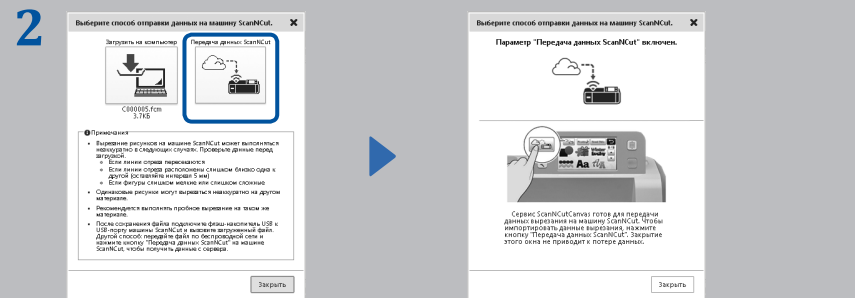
2

Выберите способ отправки данных на машину ScanNCut.

Загрузить на компьютер

Передача данных ScanNCut

C000085.fcm
3.7КБ

Примечания

• Вырезание рисунков на машине ScanNCut может выполняться неаккуратно в следующих случаях. Проверьте данные перед загрузкой.
◦ Если линии отреза пересекаются
◦ Если линии отреза расположены слишком близко одна к другой (оставляйте интервал 5 мм)
◦ Если фигуры слишком мелкие или слишком сложные

• Одинаковые рисунки могут вырезаться неаккуратно на другом материале.

• Рекомендуется выполнить пробное вырезание на таком же материале.

• После сохранения файла подключите флэш-накопитель USB к USB-порту машины ScanNCut и вызовите загруженный файл. Другой способ: передайте файл по беспроводной сети и нажмите кнопку "Передача данных ScanNCut" на машине ScanNCut, чтобы получить данные с сервера.

Закрыть

Выберите способ отправки данных на машину ScanNCut.

Параметр "Передача данных ScanNCut" включен.

Сервис ScanNCutCanvas готов для передачи данных вырезания на машину ScanNCut. Чтобы импортировать данные вырезания, нажмите кнопку "Передача данных ScanNCut". Закрытие этого окна не приводит к потере данных.

Закрыть